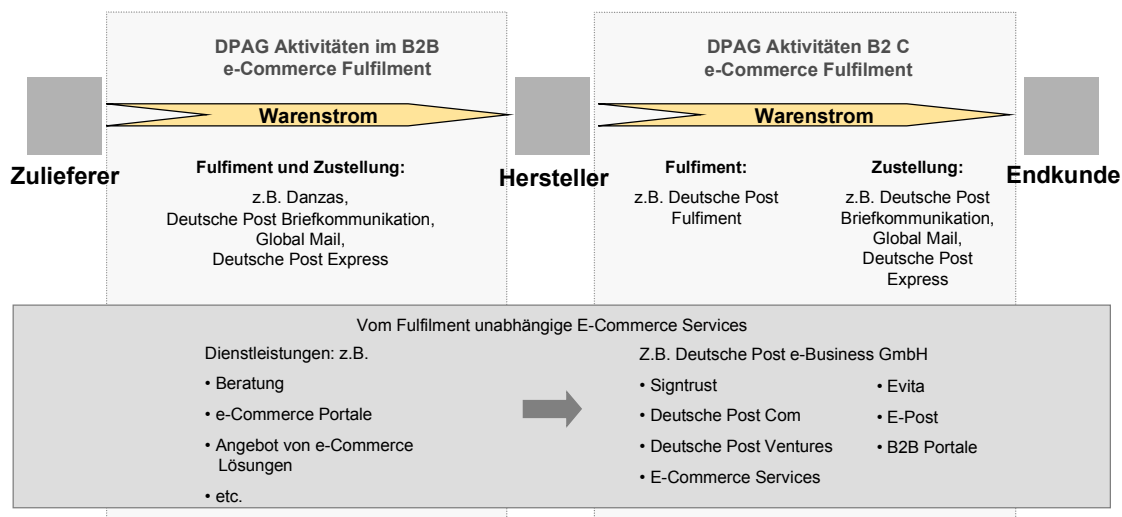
DPAG Aktivitäten im B2B
e-Commerce Fulfilment

DPAG Aktivitäten B2 C
e-Commerce Fulfilment

Warenstrom

Warenstrom

Zulieferer

Hersteller

Endkunde

Fulfiment und Zustellung:

z.B. Danzas,
Deutsche Post Briefkommunikation,
Global Mail,
Deutsche Post Express

Fulfiment:

z.B. Deutsche Post
Fulfiment

Zustellung:

z.B. Deutsche Post
Briefkommunikation,
Global Mail,
Deutsche Post
Express

Vom Fulfilment unabhängige E-Commerce Services

Dienstleistungen: z.B.

• Beratung
• e-Commerce Portale
• Angebot von e-Commerce Lösungen
• etc.

Z.B. Deutsche Post e-Business GmbH

• Signtrust
• Deutsche Post Com
• Deutsche Post Ventures
• E-Commerce Services

• Evita
• E-Post
• B2B Portale